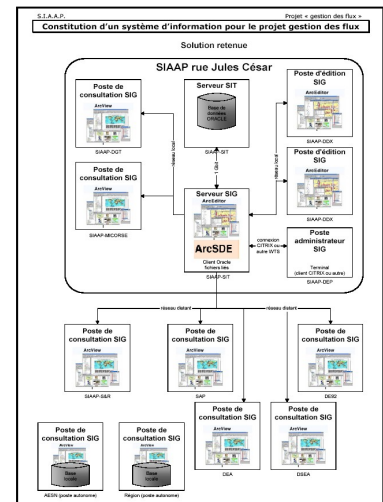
S.I.A.A.P.

Projet « gestion des flux »

Constitution d'un système d'information pour le projet gestion des flux

Solution retenue

SIAAP rue Jules César

Poste de consultation SIG

ArcView

SIAAP-DOT

Serveur SIT

Base de données ORACLE

SIAAP-SIT

Poste d'édition SIG

ArcEditor

SIAAP-DDX

Poste d'édition SIG

ArcEditor

SIAAP-DDX

Poste de consultation SIG

ArcView

SIAAP-MICORSE

réseau local

réseau local

Serveur SIG

ArcEditor

ArcSDE

Client Oracle fichiers liés

SIAAP-SIT

connexion CITRIX ou autre WTS

Poste administrateur SIG

Terminal (client CITRIX ou autre)

SIAAP-DEP

réseau distant

réseau distant

Poste de consultation SIG

ArcView

SIAAP-SSR

Poste de consultation SIG

ArcView

SAP

Poste de consultation SIG

ArcView

DE92

Poste de consultation SIG

ArcView

DEA

Poste de consultation SIG

ArcView

DSEA

Poste de consultation SIG

ArcView

Base locale

AESN (poste autonome)

Poste de consultation SIG

ArcView

Base locale

Région (poste autonome)